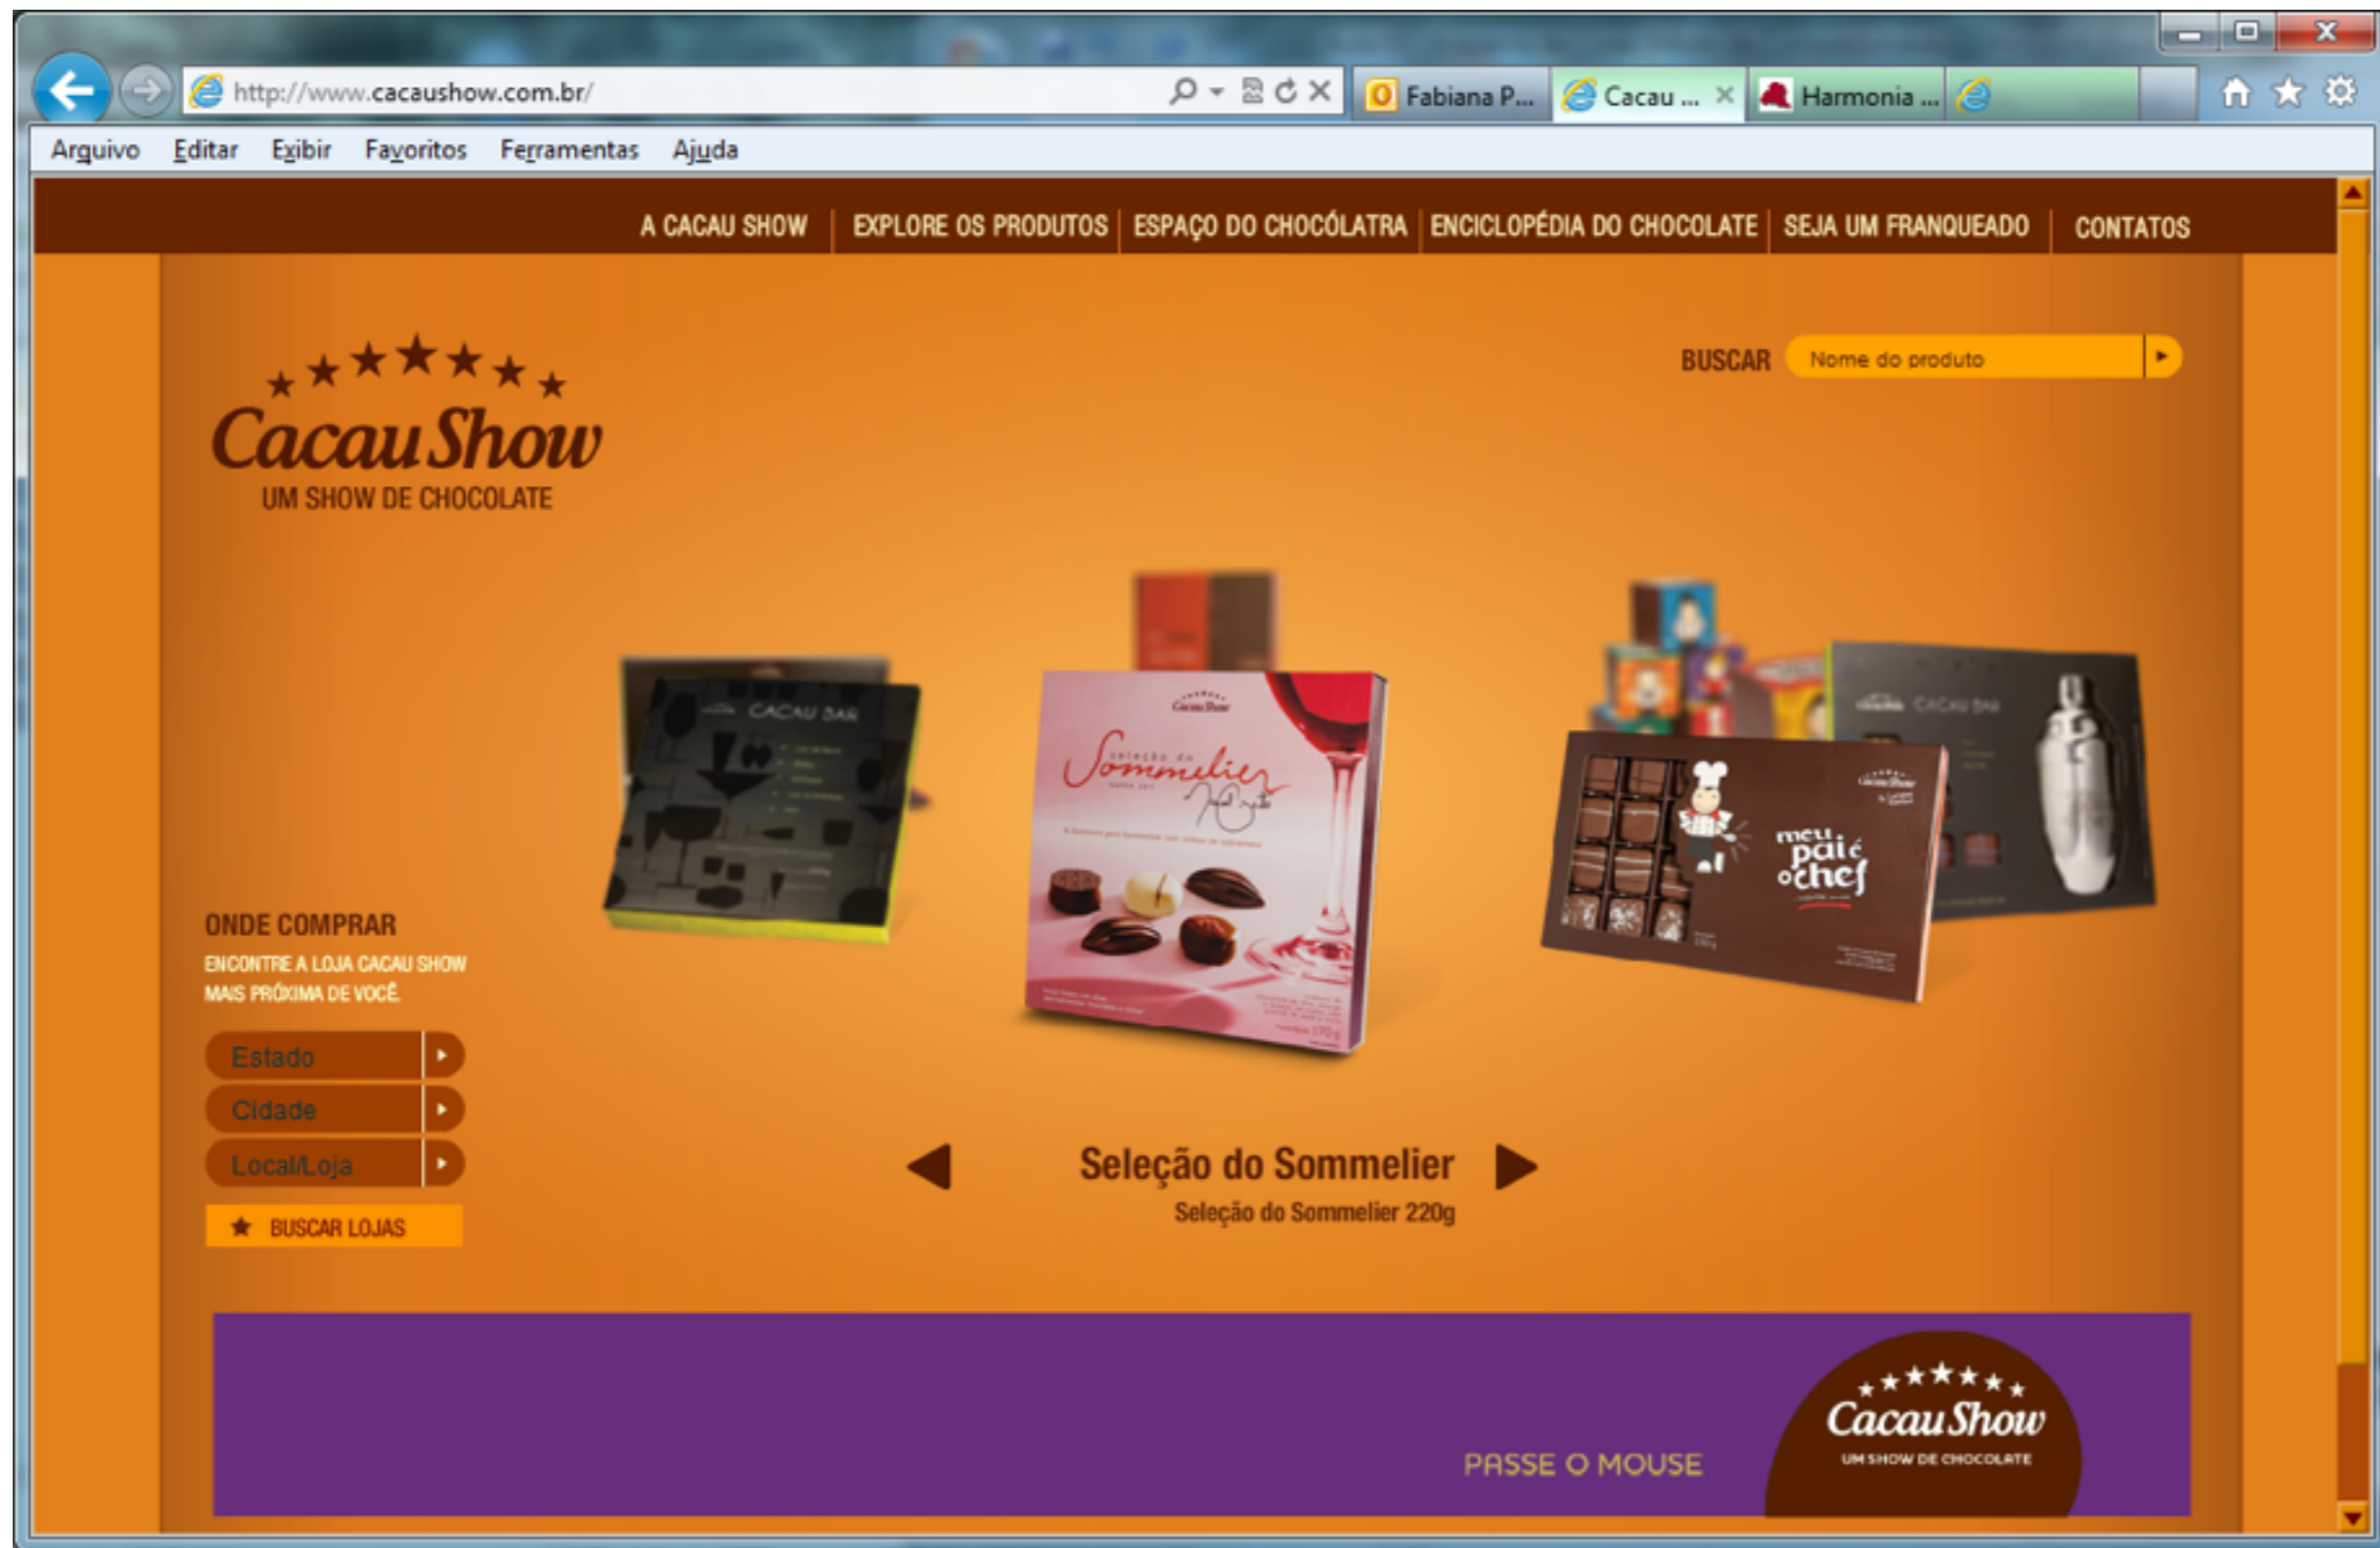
http://www.cacaushow.com.br/

Fabiana P...

Cacau ...

Harmonia ...

Arquivo Editar Exibir Favoritos Ferramentas Ajuda

A CACAU SHOW | EXPLORE OS PRODUTOS | ESPAÇO DO CHOCÓLATRA | ENCICLOPÉDIA DO CHOCOLATE | SEJA UM FRANQUEADO | CONTATOS

Cacau Show
UM SHOW DE CHOCOLATE

BUSCAR Nome do produto

CACAU BAR

Seleção do Sommelier

meu pai é o chef

CACAU BAR

ONDE COMPRAR
ENCONTRE A LOJA CACAU SHOW MAIS PRÓXIMA DE VOCÊ

Estado
Cidade
Local/Loja
BUSCAR LOJAS

Seleção do Sommelier
Seleção do Sommelier 220g

PASSE O MOUSE

Cacau Show
UM SHOW DE CHOCOLATE